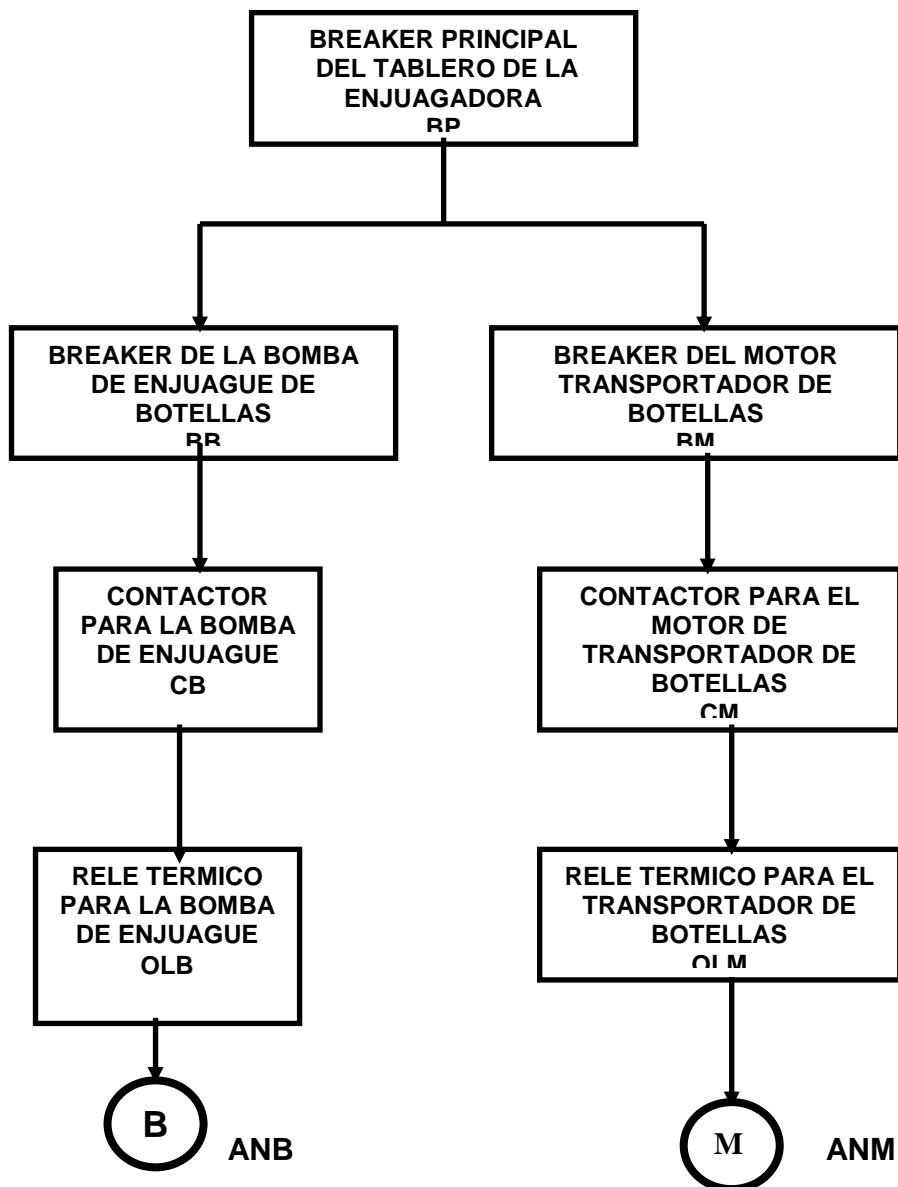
BREAKER PRINCIPAL DEL TABLERO DE LA ENJUAGADORA
BP

BREAKER DE LA BOMBA DE ENJUAGUE DE BOTELLAS
BB

BREAKER DEL MOTOR TRANSPORTADOR DE BOTELLAS
BM

CONTACTOR PARA LA BOMBA DE ENJUAGUE
CB

CONTACTOR PARA EL MOTOR DE TRANSPORTADOR DE BOTELLAS
CM

RELE TERMICO PARA LA BOMBA DE ENJUAGUE
OLB

RELE TERMICO PARA EL TRANSPORTADOR DE BOTELLAS
OLM

B

ANB

M

ANM